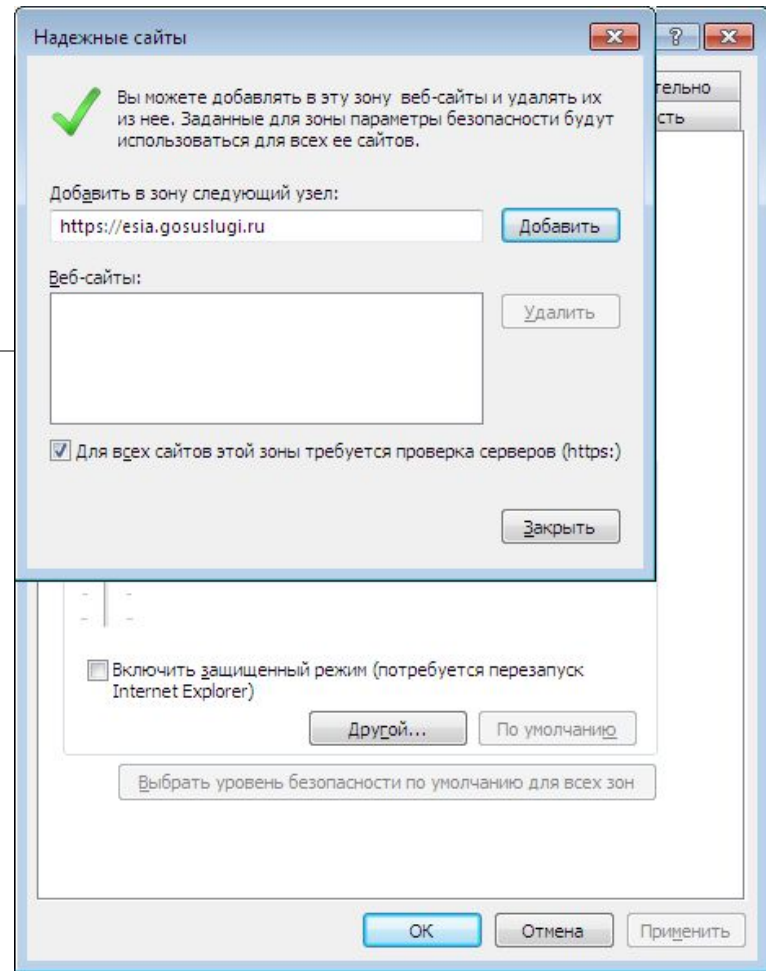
Надежные сайты

Вы можете добавлять в эту зону веб-сайты и удалять их из нее. Заданные для зоны параметры безопасности будут использоваться для всех ее сайтов.

Добавить в зону следующий узел:

https://esia.gosuslugi.ru

Добавить

Веб-сайты:

Удалить

Для всех сайтов этой зоны требуется проверка серверов (https:)

Закрыть

тельно

сть

Включить защищенный режим (потребуется перезапуск Internet Explorer)

Другой...

По умолчанию

Выбрать уровень безопасности по умолчанию для всех зон

OK

Отмена

Применить